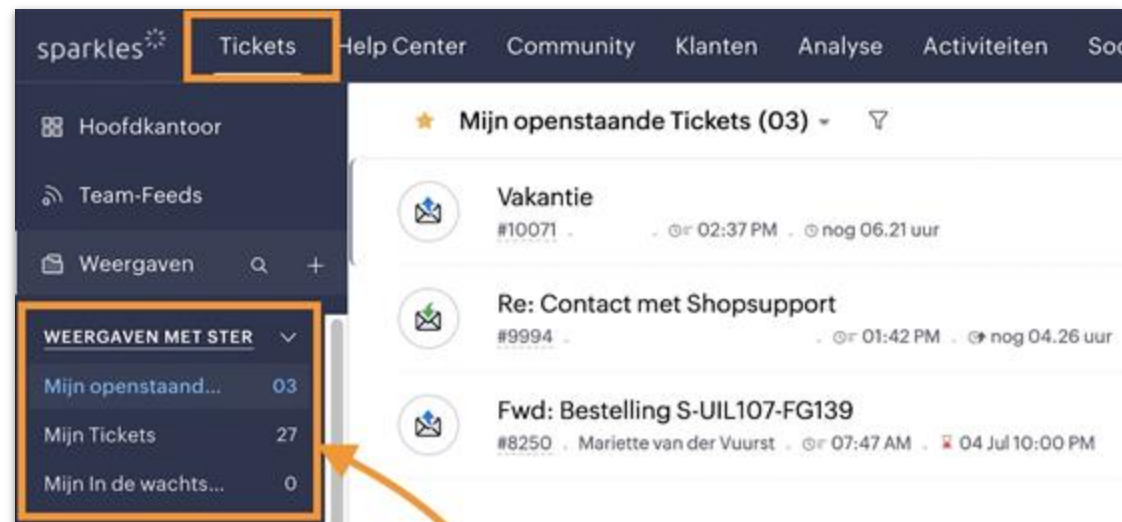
sparkles Tickets Help Center Community Klanten Analyse Activiteiten Soc

Hoofdkantoor

Team-Feeds

Weergaven

WEERGAVEN MET STER

Mijn openstaand... 03

Mijn Tickets 27

Mijn In de wachts... 0

Mijn openstaande Tickets (03)

Vakantie
#10071 . 02:37 PM . nog 06.21 uur

Re: Contact met Shopsupport
#9994 . 01:42 PM . nog 04.26 uur

Fwd: Bestelling S-UIL107-FG139
#8250 . Mariette van der Vuurst . 07:47 AM . 04 Jul 10:00 PM